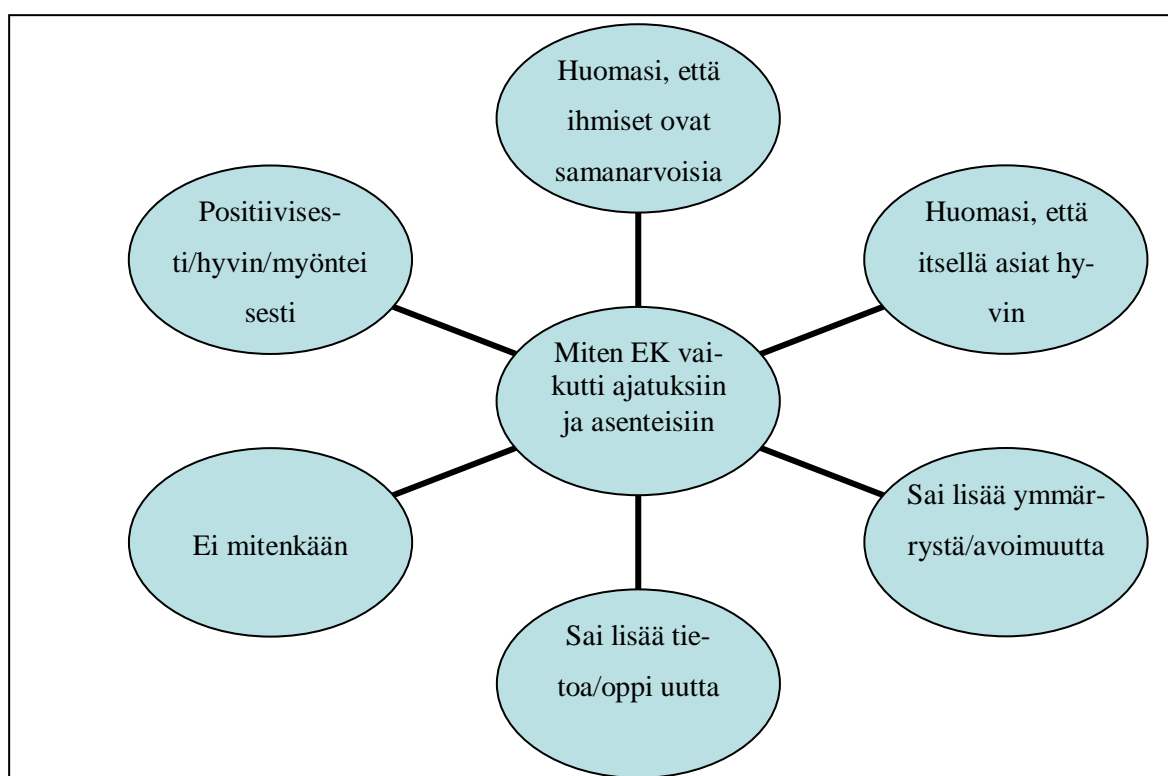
Huomasi, että ihmiset ovat samanarvoisia

Positiivisesti/hyvin/myönteisesti

Huomasi, että itsellä asiat hyvin

Miten EK vaikutti ajatuksiin ja asenteisiin

Ei mitenkään

Sai lisää ymmärrystä/avoimuutta

Sai lisää tietoa/oppi uutta